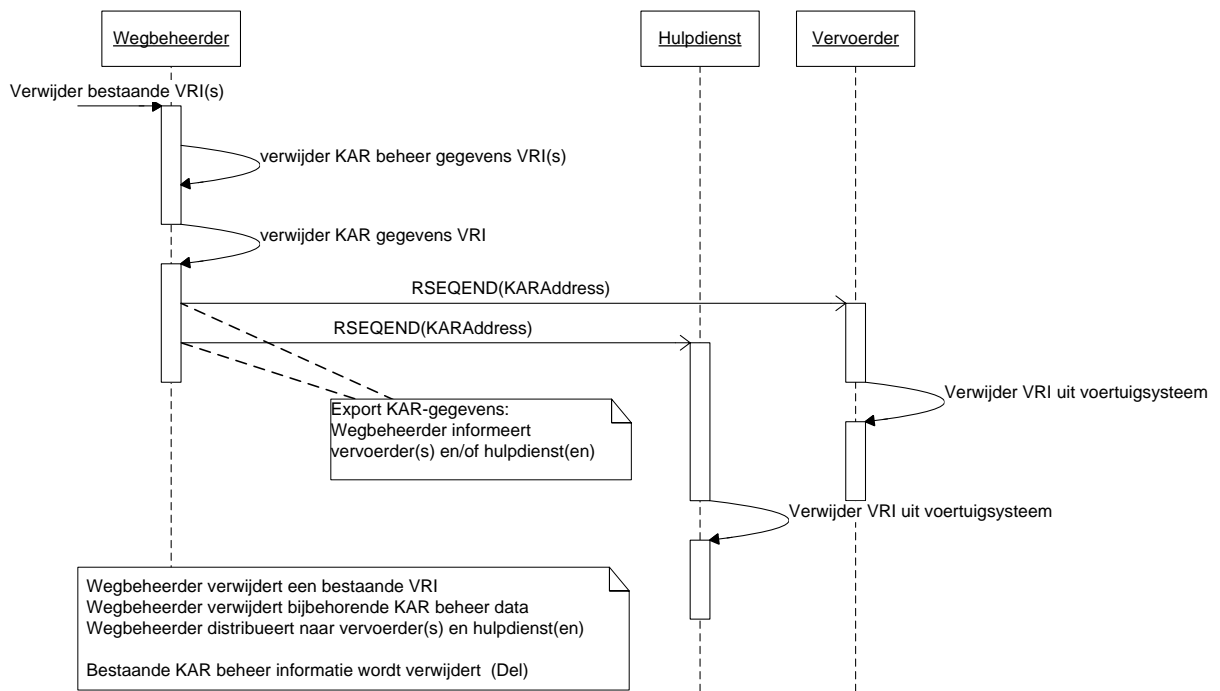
Wegbeheerder

Hulpdienst

Vervoerder

Verwijder bestaande VRI(s)

verwijder KAR beheer gegevens VRI(s)

verwijder KAR gegevens VRI

RSEQEND(KARAddress)

RSEQEND(KARAddress)

Verwijder VRI uit voertuigsysteem

Export KAR-gegevens:
Wegbeheerder informeert
vervoerder(s) en/of hulpdienst(en)

Verwijder VRI uit voertuigsysteem

Wegbeheerder verwijdert een bestaande VRI
Wegbeheerder verwijdert bijbehorende KAR beheer data
Wegbeheerder distribueert naar vervoerder(s) en hulpdienst(en)

Bestaande KAR beheer informatie wordt verwijdert (Del)